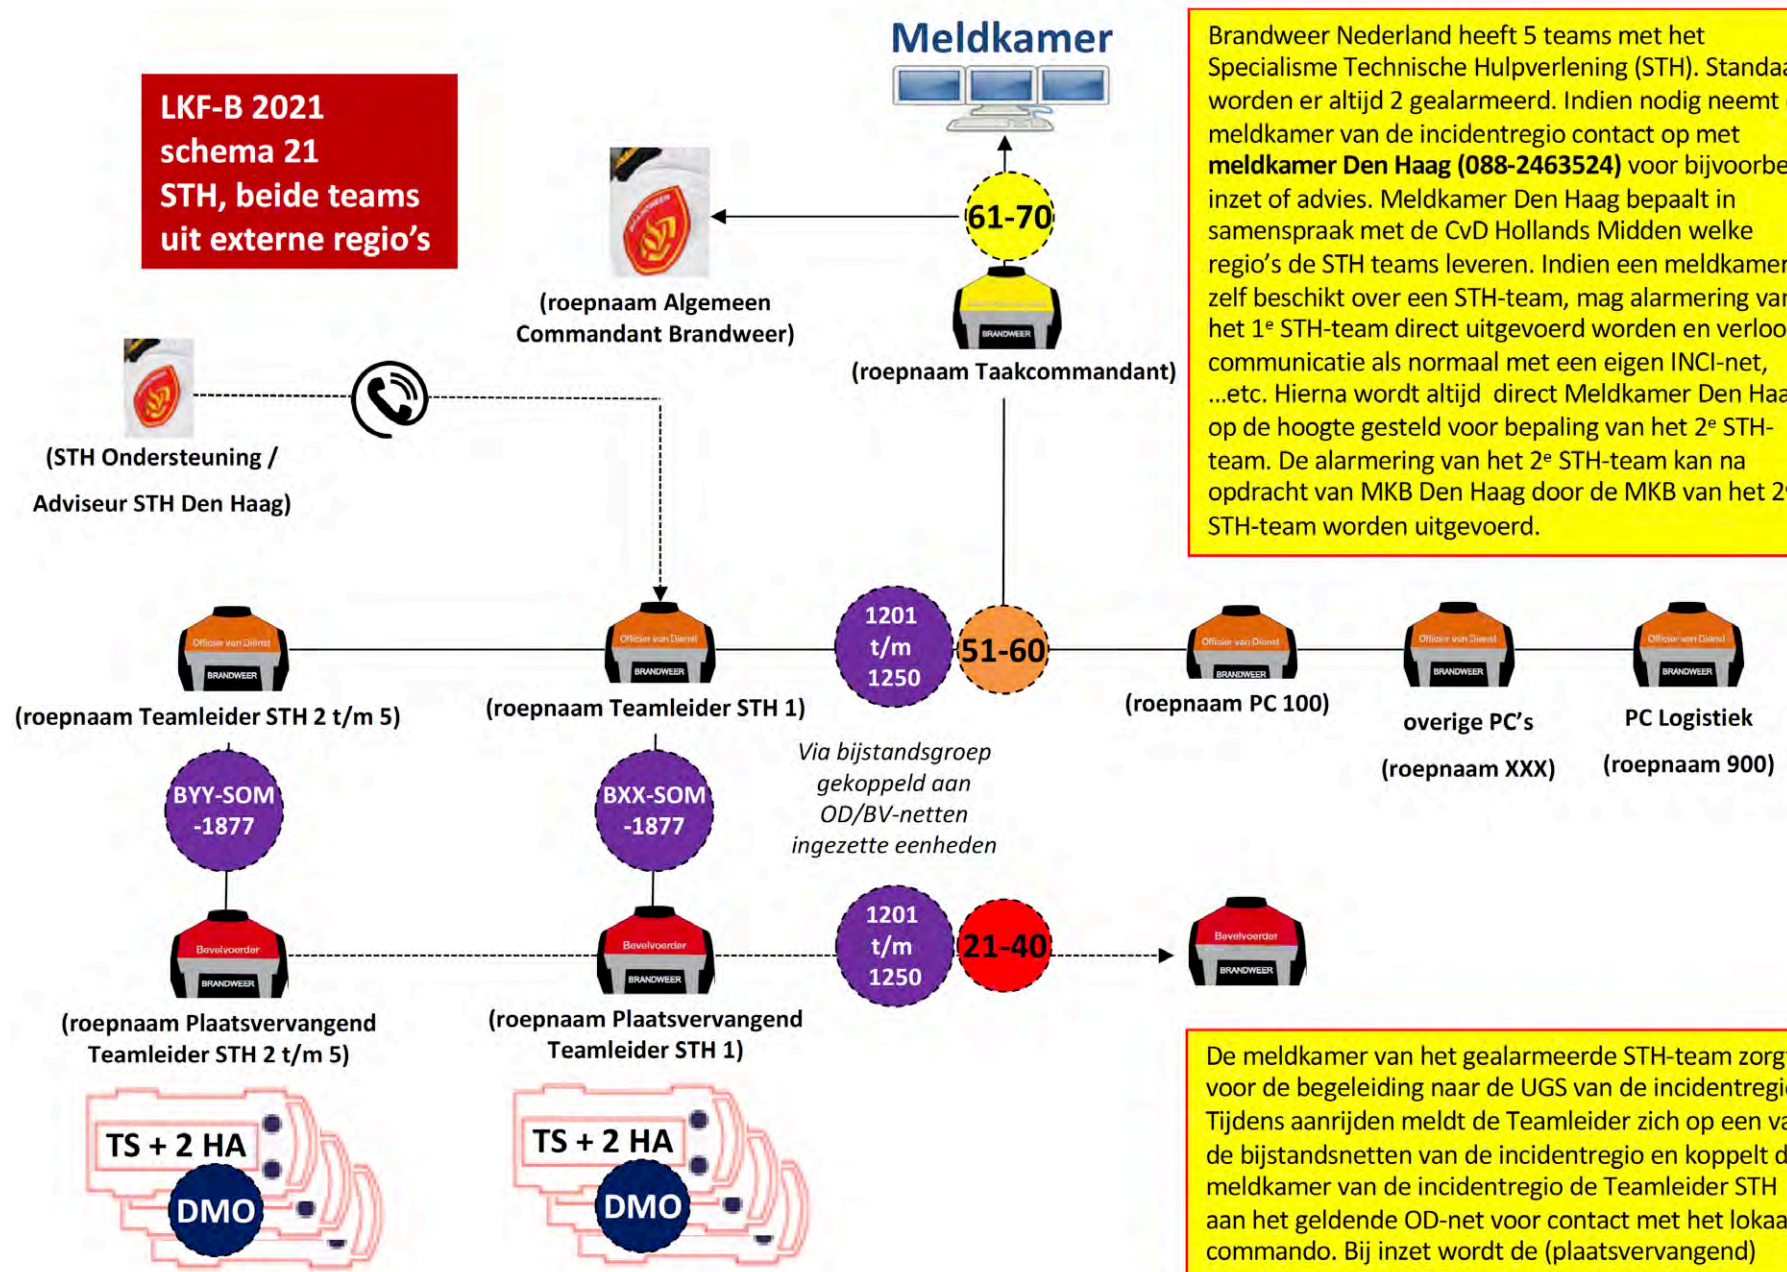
LKF-B 2021
schema 21
STH, beide teams
uit externe regio's

Meldkamer

61-70

(roepnaam Algemeen Commandant Brandweer)

BRANDWEER
(roepnaam Taakcommandant)

(STH Ondersteuning / Adviseur STH Den Haag)

Brandweer Nederland heeft 5 teams met het Specialisme Technische Hulpverlening (STH). Standaa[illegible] worden er altijd 2 gealarmeerd. Indien nodig neemt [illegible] meldkamer van de incidentregio contact op met **meldkamer Den Haag (088-2463524)** voor bijvoorbe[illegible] inzet of advies. Meldkamer Den Haag bepaalt in samenspraak met de CvD Hollands Midden welke regio's de STH teams leveren. Indien een meldkamer zelf beschikt over een STH-team, mag alarmering va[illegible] het 1ᵉ STH-team direct uitgevoerd worden en verloo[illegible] communicatie als normaal met een eigen INCI-net, ...etc. Hierna wordt altijd direct Meldkamer Den Haa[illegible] op de hoogte gesteld voor bepaling van het 2ᵉ STH-team. De alarmering van het 2ᵉ STH-team kan na opdracht van MKB Den Haag door de MKB van het 2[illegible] STH-team worden uitgevoerd.

Officier van Dienst
BRANDWEER
(roepnaam Teamleider STH 2 t/m 5)

Officier van Dienst
BRANDWEER
(roepnaam Teamleider STH 1)

1201 t/m 1250

51-60

Officier van Dienst
BRANDWEER
(roepnaam PC 100)

Officier van Dienst
BRANDWEER
overige PC's
(roepnaam XXX)

Officier van Dienst
BRANDWEER
PC Logistiek
(roepnaam 900)

Via bijstandsgroep gekoppeld aan OD/BV-netten ingezette eenheden

BYY-SOM -1877

BXX-SOM -1877

Bevelvoerder
BRANDWEER
(roepnaam Plaatsvervangend Teamleider STH 2 t/m 5)

Bevelvoerder
BRANDWEER
(roepnaam Plaatsvervangend Teamleider STH 1)

1201 t/m 1250

21-40

Bevelvoerder
BRANDWEER

TS + 2 HA
DMO

TS + 2 HA
DMO

De meldkamer van het gealarmeerde STH-team zorg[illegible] voor de begeleiding naar de UGS van de incidentregi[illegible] Tijdens aanrijden meldt de Teamleider zich op een va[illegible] de bijstandsnetten van de incidentregio en koppelt d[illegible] meldkamer van de incidentregio de Teamleider STH aan het geldende OD-net voor contact met het lokaa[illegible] commando. Bij inzet wordt de (plaatsvervangend)